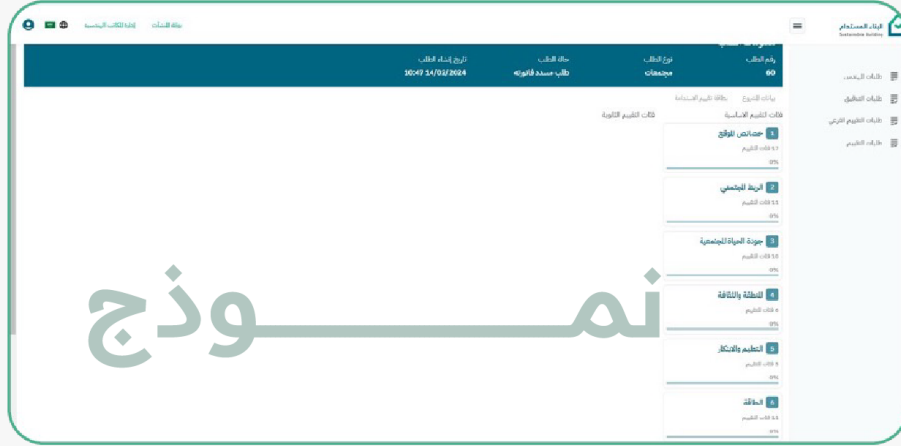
البناء المستدام
Sustainable Building

بوابة المنشآت
إدارة المكاتب الهندسية

طلبات الترخيص
طلبات التطابق
طلبات التقييم الفرعي
طلبات التقييم

رقم الطلب
60
نوع الطلب
مجمعات
حالة الطلب
طلب مسدد قانونياً
تاريخ إنشاء الطلب
10:47 14/03/2024

بيانات المشروع
بطاقة تقييم الاستدامة

فئات التقييم الاساسية
فئات التقييم الثانوية

1 خصائص الموقع
17 فئات التقييم
0%

2 الربط المجتمعي
11 فئات التقييم
0%

3 جودة الحياة المجتمعية
10 فئات التقييم
0%

4 الأصالة والثقافة
6 فئات التقييم
0%

5 التعليم والابتكار
4 فئات التقييم
0%

6 الطاقة
14 فئات التقييم
0%

نمــــــوذج